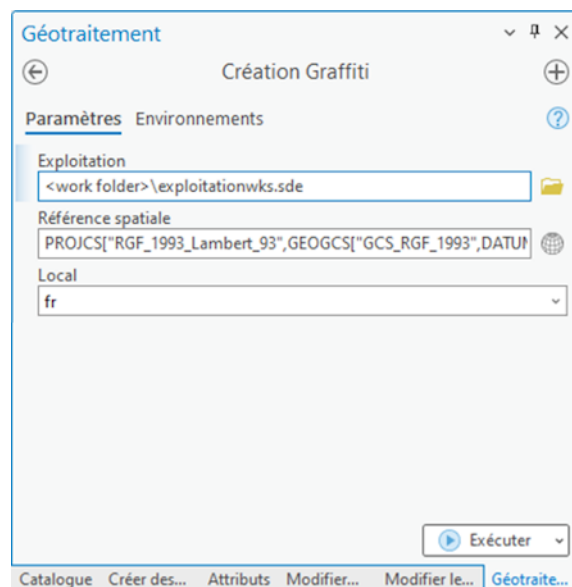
Géotraitement

Création Graffiti

Paramètres Environnements

Exploitation

<work folder>\exploitationwks.sde

Référence spatiale

PROJCS["RGF_1993_Lambert_93",GEOGCS["GCS_RGF_1993",DATUM

Local

fr

Exécuter

Catalogue Créer des... Attributs Modifier... Modifier le... Géotraite...